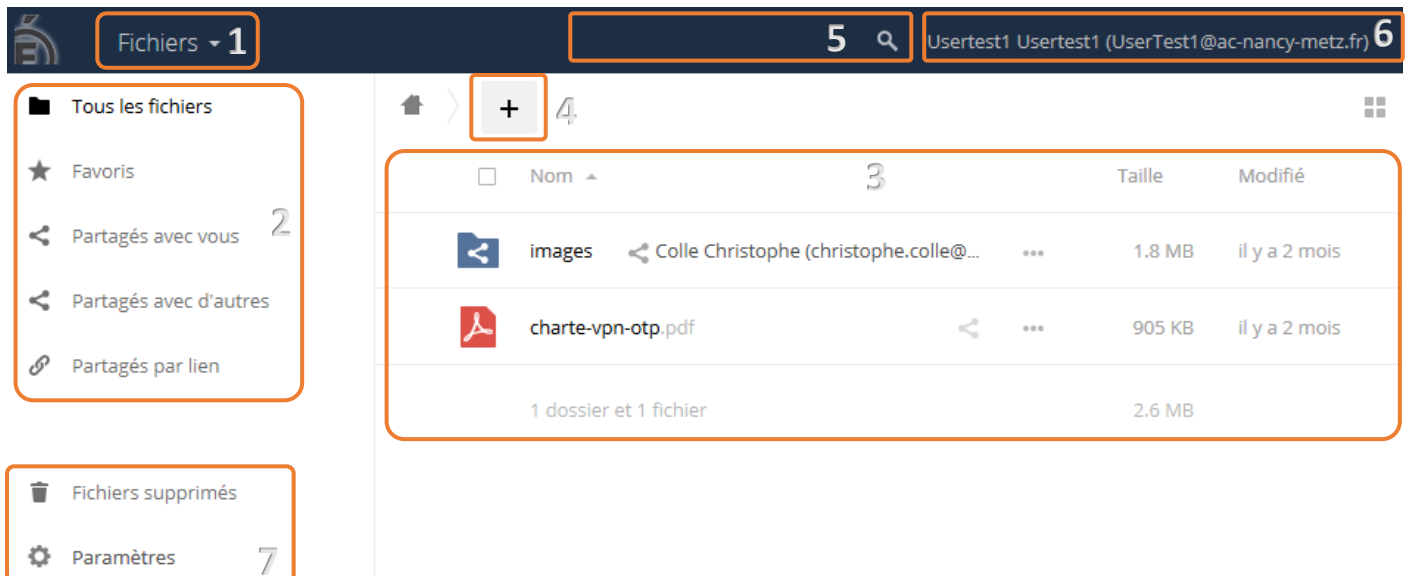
Fichiers 1

5

Usertest1 Usertest1 (UserTest1@ac-nancy-metz.fr) 6

Tous les fichiers

Favoris

Partagés avec vous

Partagés avec d'autres

Partagés par lien

2

+ 4

| | Nom | | Taille | Modifié |
|---|---|---|---|---|
| | images | Colle Christophe (christophe.colle@... ... | 1.8 MB | il y a 2 mois |
| | charte-vpn-otp.pdf | ... | 905 KB | il y a 2 mois |
| | 1 dossier et 1 fichier | | 2.6 MB | |

3

Fichiers supprimés

Paramètres

7